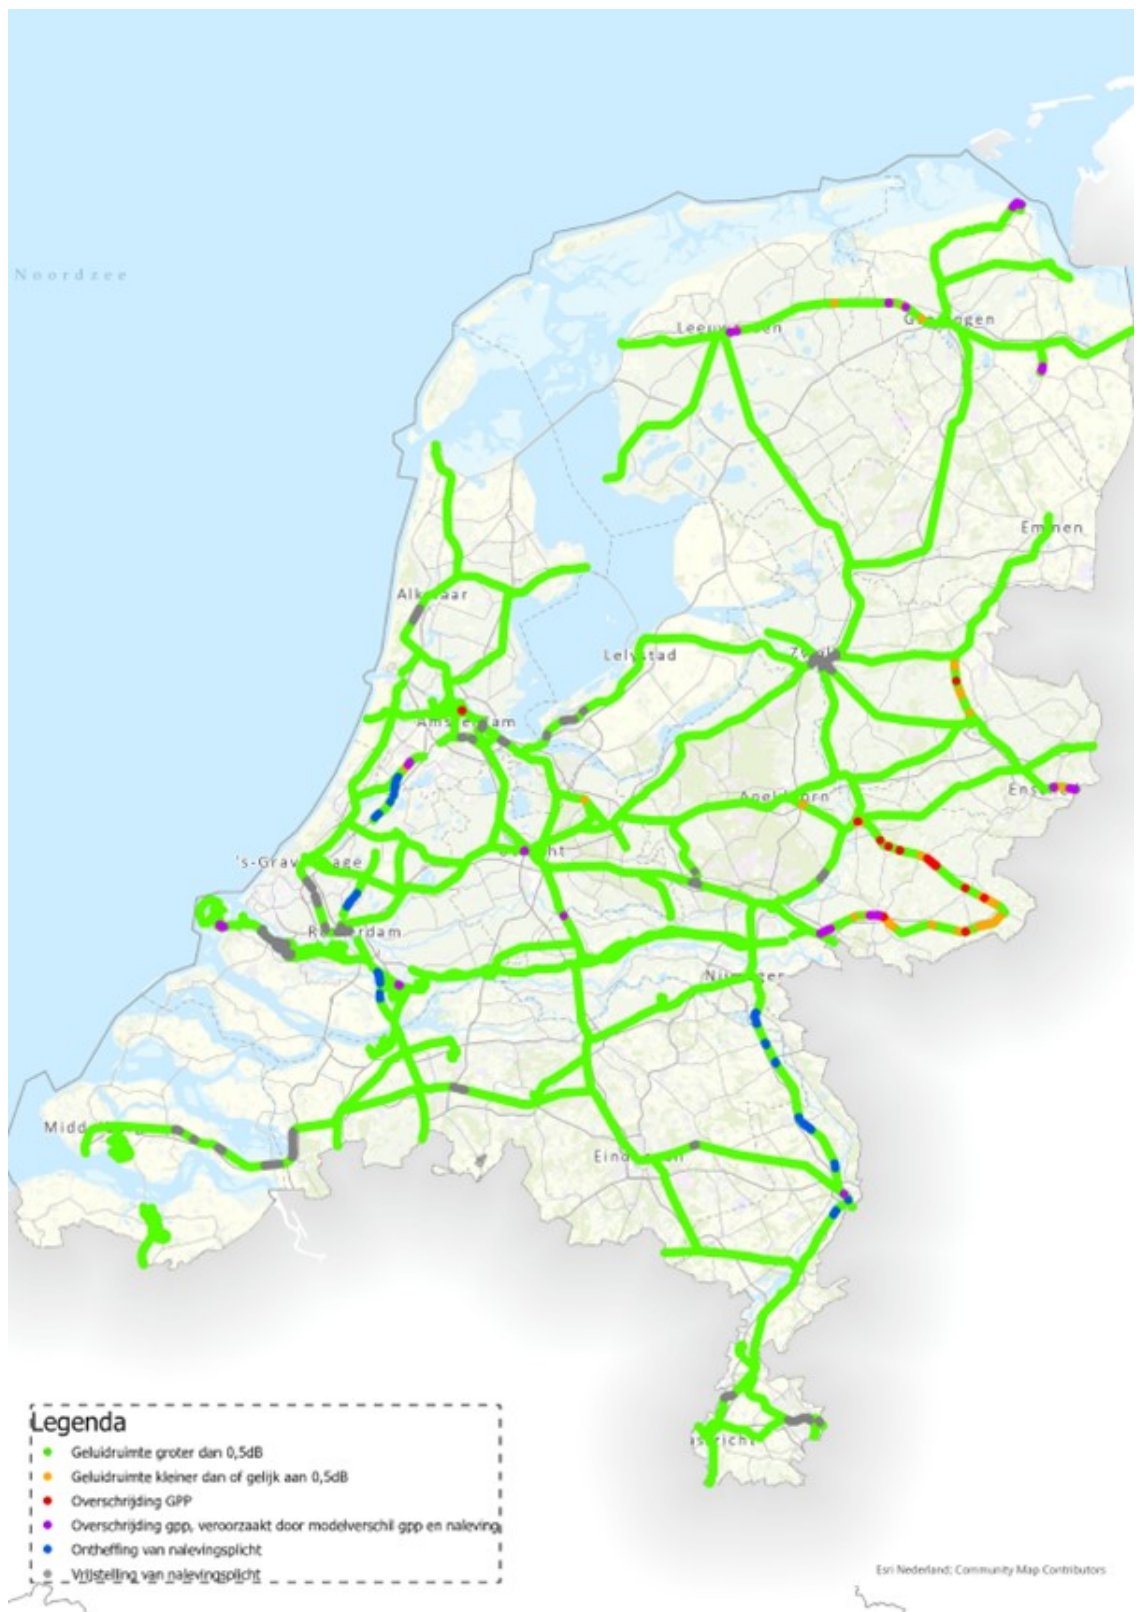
Noordzee

Leeuw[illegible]en
G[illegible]ngen
Emmen
Alk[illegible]aar
Lelystad
Zw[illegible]
Am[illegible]am
Apeldoorn
Ens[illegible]
's-Grav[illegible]age
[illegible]cht
R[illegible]rdam
Nij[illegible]gen
Midd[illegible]
Eind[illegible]
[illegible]stricht

Legenda
Geluidruimte groter dan 0,5dB
Geluidruimte kleiner dan of gelijk aan 0,5dB
Overschrijding GPP
Overschrijding gpp, veroorzaakt door modelverschil gpp en naleving
Ontheffing van nalevingsplicht
Vrijstelling van nalevingsplicht

Esri Nederland; Community Map Contributors